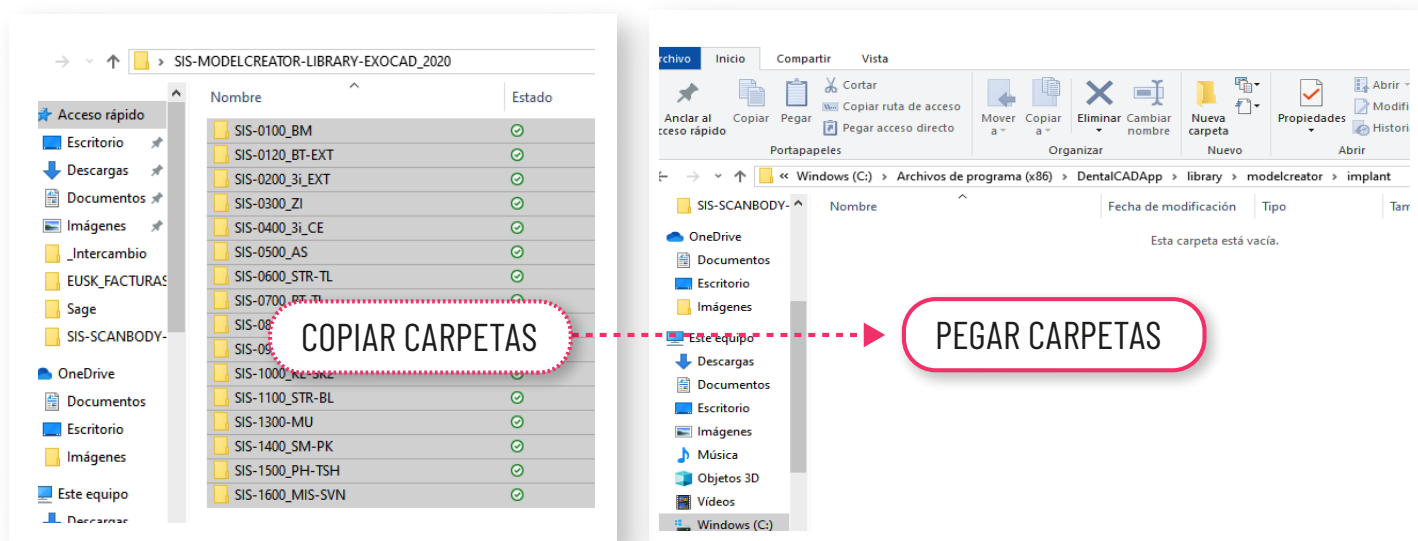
SIS-MODELCREATOR-LIBRARY-EXOCAD_2020

Acceso rápido
Escritorio
Descargas
Documentos
Imágenes
_Intercambio
EUSK_FACTURAS
Sage
SIS-SCANBODY-
OneDrive
Documentos
Escritorio
Imágenes
Este equipo
Descargas

Nombre
Estado
SIS-0100_BM
SIS-0120_BT-EXT
SIS-0200_3i_EXT
SIS-0300_ZI
SIS-0400_3i_CE
SIS-0500_AS
SIS-0600_STR-TL
SIS-0700_BT-TL
SIS-08
SIS-09
SIS-1000_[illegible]
SIS-1100_STR-BL
SIS-1300-MU
SIS-1400_SM-PK
SIS-1500_PH-TSH
SIS-1600_MIS-SVN

COPIAR CARPETAS

PEGAR CARPETAS

rchivo
Inicio
Compartir
Vista
Anclar al acceso rápido
Copiar
Pegar
Cortar
Copiar ruta de acceso
Pegar acceso directo
Portapapeles
Mover a
Copiar a
Eliminar
Cambiar nombre
Organizar
Nueva carpeta
Nuevo
Propiedades
Abrir
Modifi
Histori
Abrir

« Windows (C:) › Archivos de programa (x86) › DentalCADApp › library › modelcreator › implant

SIS-SCANBODY-
OneDrive
Documentos
Escritorio
Imágenes
Este equipo
Descargas
Documentos
Escritorio
Imágenes
Música
Objetos 3D
Vídeos
Windows (C:)

Nombre
Fecha de modificación
Tipo
Tam
Esta carpeta está vacía.